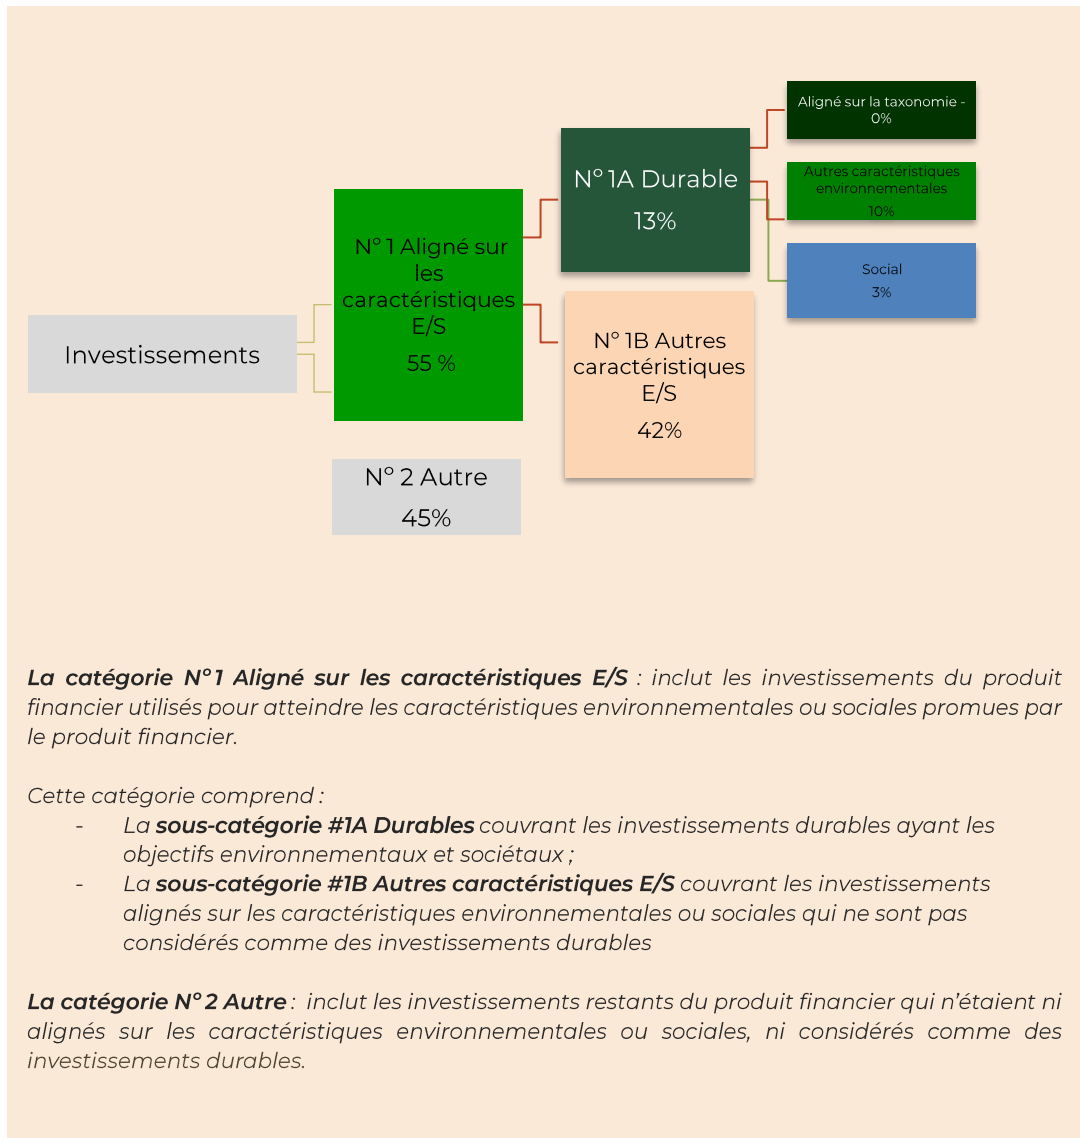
Investissements

N° 1 Aligné sur les caractéristiques E/S
55 %

N° 2 Autre
45%

N° 1A Durable
13%

N° 1B Autres caractéristiques E/S
42%

Aligné sur la taxonomie - 0%

Autres caractéristiques environnementales
10%

Social
3%

**La catégorie N° 1 Aligné sur les caractéristiques E/S** : inclut les investissements du produit financier utilisés pour atteindre les caractéristiques environnementales ou sociales promues par le produit financier.

Cette catégorie comprend :
- La **sous-catégorie #1A Durables** couvrant les investissements durables ayant les objectifs environnementaux et sociétaux ;
- La **sous-catégorie #1B Autres caractéristiques E/S** couvrant les investissements alignés sur les caractéristiques environnementales ou sociales qui ne sont pas considérés comme des investissements durables

**La catégorie N° 2 Autre** : inclut les investissements restants du produit financier qui n'étaient ni alignés sur les caractéristiques environnementales ou sociales, ni considérés comme des investissements durables.